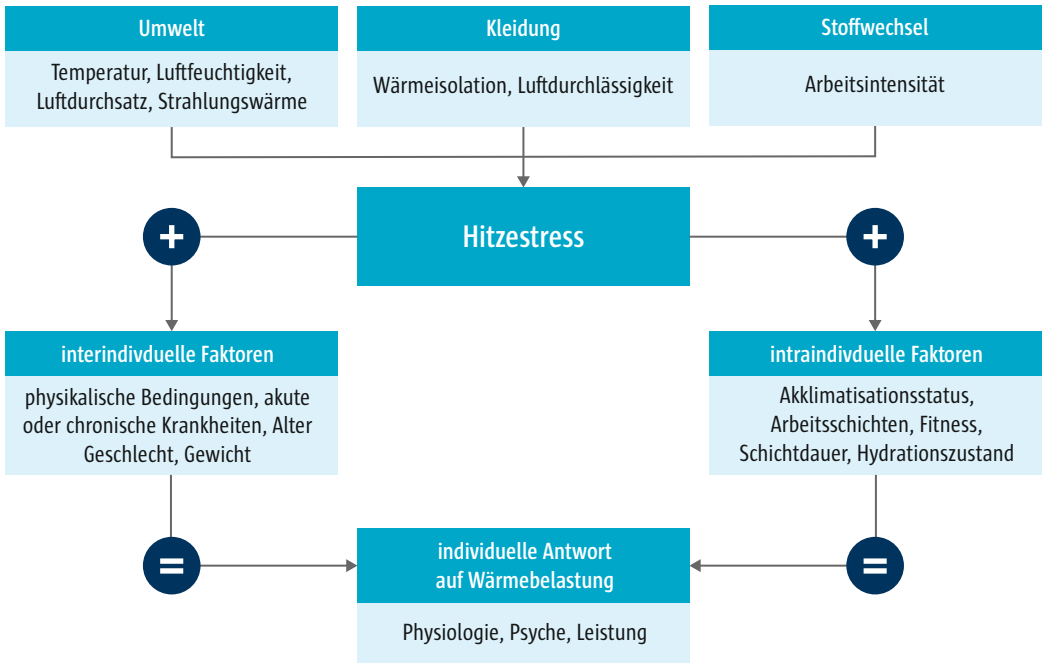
Umwelt

Temperatur, Luftfeuchtigkeit, Luftdurchsatz, Strahlungswärme

Kleidung

Wärmeisolation, Luftdurchlässigkeit

Stoffwechsel

Arbeitsintensität

Hitzestress

+

+

interindivduelle Faktoren

physikalische Bedingungen, akute oder chronische Krankheiten, Alter Geschlecht, Gewicht

intraindivduelle Faktoren

Akklimatisationsstatus, Arbeitsschichten, Fitness, Schichtdauer, Hydrationszustand

=

individuelle Antwort auf Wärmebelastung

Physiologie, Psyche, Leistung

=